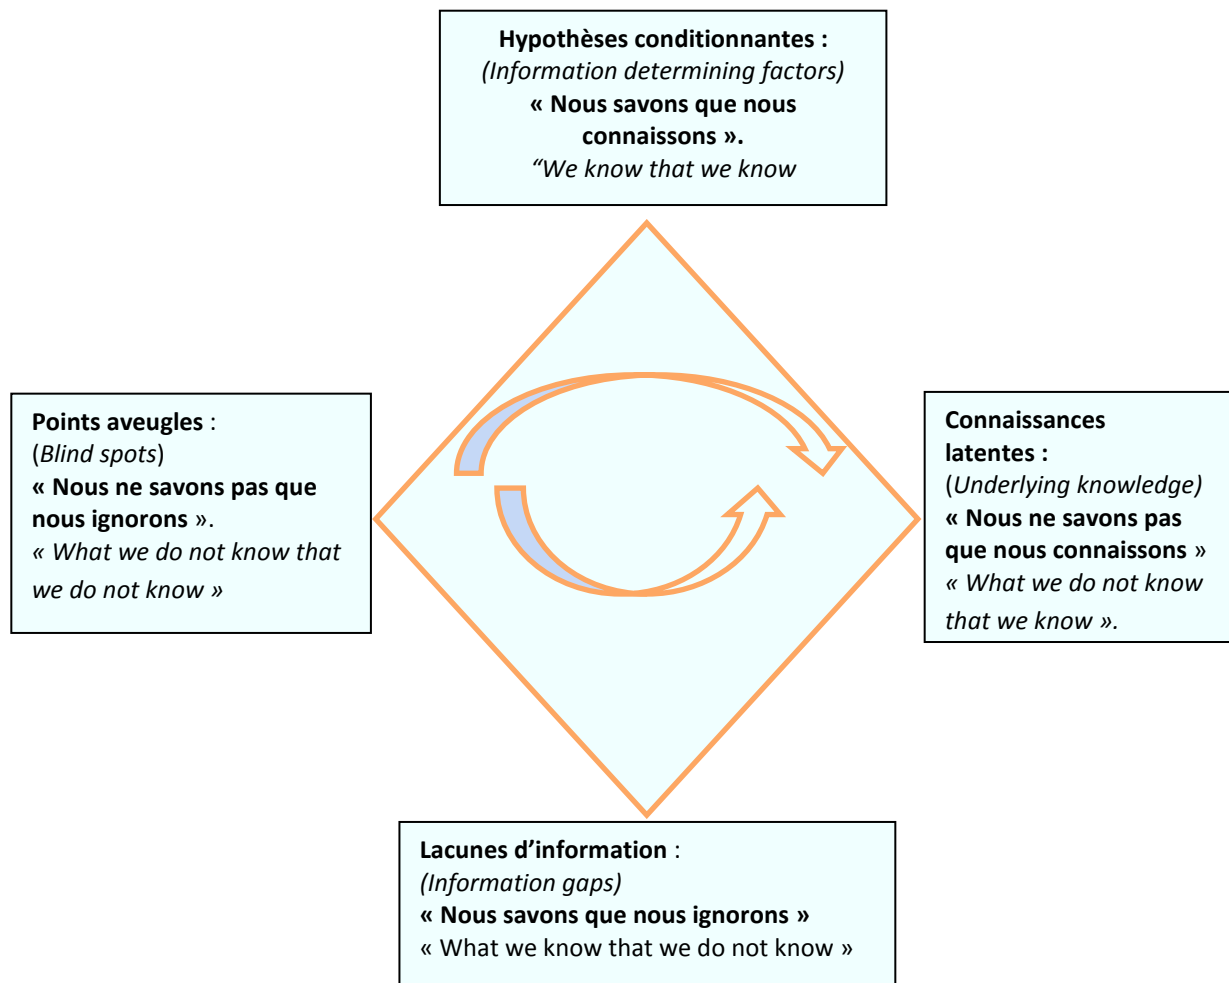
**Hypothèses conditionnantes :**
*(Information determining factors)*
**« Nous savons que nous connaissons ».**
*“We know that we know*

**Points aveugles** :
(*Blind spots*)
**« Nous ne savons pas que nous ignorons** ».
*« What we do not know that we do not know »*

**Connaissances latentes :**
(*Underlying knowledge)*
**« Nous ne savons pas que nous connaissons** »
*« What we do not know that we know ».*

**Lacunes d’information** :
*(Information gaps)*
**« Nous savons que nous ignorons »**
« What we know that we do not know »